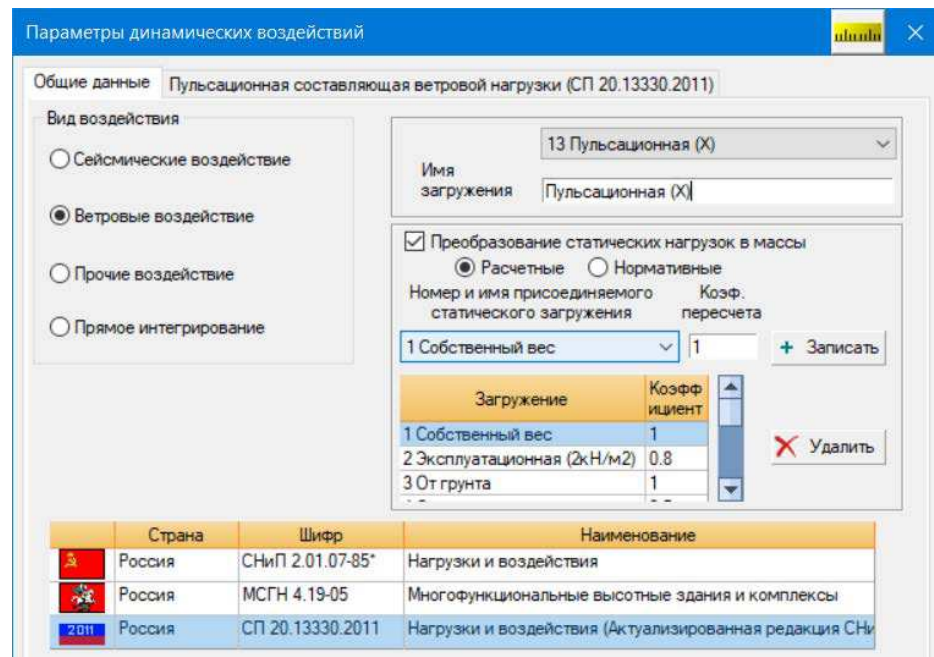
Параметры динамических воздействий

Общие данные | Пульсационная составляющая ветровой нагрузки (СП 20.13330.2011)

Вид воздействия

Сейсмические воздействие

Ветровые воздействие

Прочие воздействие

Прямое интегрирование

13 Пульсационная (X)

Имя загружения: Пульсационная (X)

Преобразование статических нагрузок в массы

Расчетные  Нормативные

Номер и имя присоединяемого статического загружения

Коэф. пересчета

1 Собственный вес

1

+ Записать

| Загружение | Коэфф ициент |
|---|---|
| 1 Собственный вес | 1 |
| 2 Эксплуатационная (2кН/м2) | 0.8 |
| 3 От грунта | 1 |

Удалить

| | Страна | Шифр | Наименование |
|---|---|---|---|
| | Россия | СНиП 2.01.07-85* | Нагрузки и воздействия |
| | Россия | МСГН 4.19-05 | Многофункциональные высотные здания и комплексы |
| 2011 | Россия | СП 20.13330.2011 | Нагрузки и воздействия (Актуализированная редакция СН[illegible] |